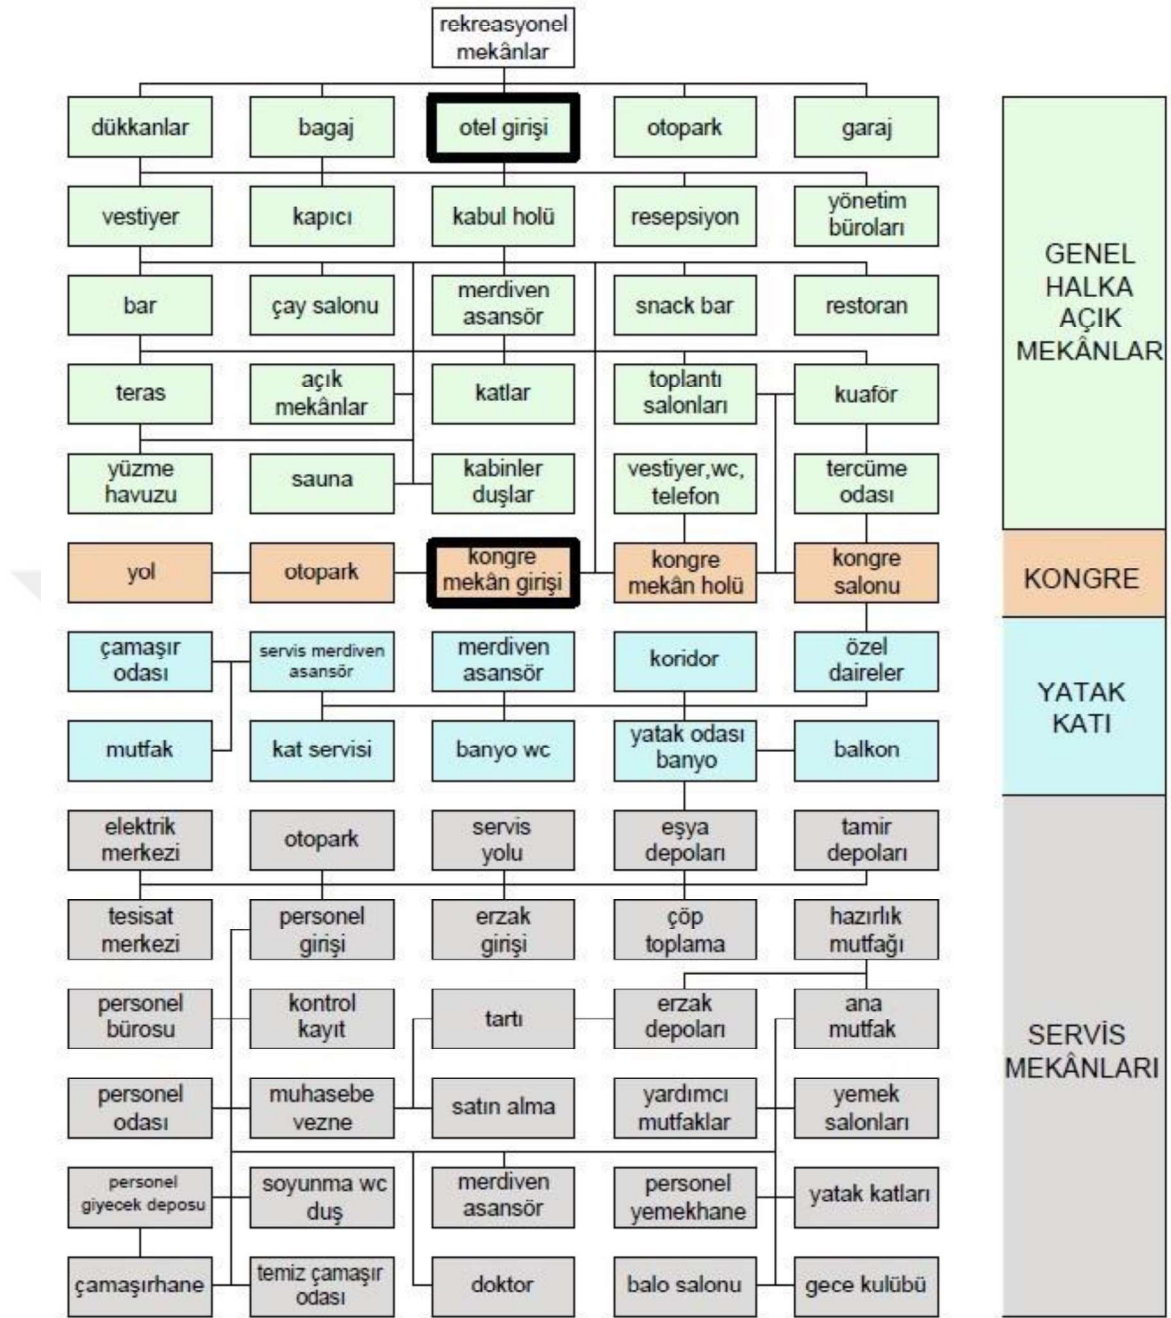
rekreasyonel mekânlar

dükkanlar
bagaj
otel girişi
otopark
garaj

vestiyer
kapıcı
kabul holü
resepsiyon
yönetim büroları

bar
çay salonu
merdiven asansör
snack bar
restoran

teras
açık mekânlar
katlar
toplantı salonları
kuaför

yüzme havuzu
sauna
kabinler duşlar
vestiyer,wc, telefon
tercüme odası

yol
otopark
kongre mekân girişi
kongre mekân holü
kongre salonu

çamaşır odası
servis merdiven asansör
merdiven asansör
koridor
özel daireler

mutfak
kat servisi
banyo wc
yatak odası banyo
balkon

elektrik merkezi
otopark
servis yolu
eşya depoları
tamir depoları

tesisat merkezi
personel girişi
erzak girişi
çöp toplama
hazırlık mutfağı

personel bürosu
kontrol kayıt
tartı
erzak depoları
ana mutfak

personel odası
muhasebe vezne
satın alma
yardımcı mutfaklar
yemek salonları

personel giyecek deposu
soyunma wc duş
merdiven asansör
personel yemekhane
yatak katları

çamaşırhane
temiz çamaşır odası
doktor
balo salonu
gece kulübü

GENEL HALKA AÇIK MEKÂNLAR

KONGRE

YATAK KATI

SERVİS MEKÂNLARI